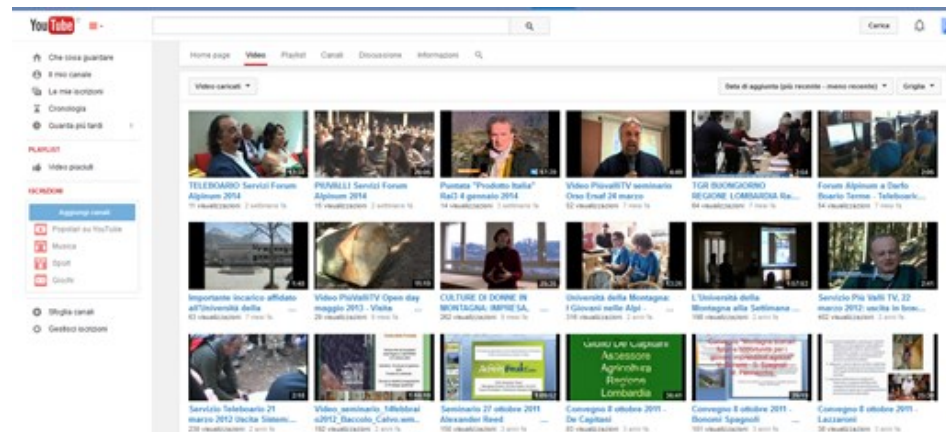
YouTube

Carica

Che cosa guardare
Il mio canale
Le mie iscrizioni
Cronologia
Guarda più tardi

PLAYLIST
Video piaciuti

ISCRIZIONI
Aggiungi canali
Popolari su YouTube
Musica
Sport
Giochi

Sfoglia canali
Gestisci iscrizioni

Home page | Video | Playlist | Canali | Discussione | Informazioni

Video caricati ▾

Data di aggiunta (più recente - meno recente) ▾ | Griglia ▾

TELEBOARIO Servizi Forum Alpinum 2014
11 visualizzazioni 2 settimane fa

PIÙVALLI Servizi Forum Alpinum 2014
15 visualizzazioni 2 settimane fa

Puntata "Prodotto Italia" Rai3 4 gennaio 2014
14 visualizzazioni 2 settimane fa

Video PiùvalliTV seminario Orso Ersaf 24 marzo
52 visualizzazioni 7 mesi fa

TGR BUONGIORNO REGIONE LOMBARDIA Ra...
84 visualizzazioni 7 mesi fa

Forum Alpinum a Darfo Boario Terme - Teleboari...
54 visualizzazioni 7 mesi fa

Importante incarico affidato all'Università della ...
47 visualizzazioni 7 mesi fa

Video PiùValliTV Open day maggio 2013 - Visita ...
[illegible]

CULTURE DI DONNE IN MONTAGNA: IMPRESA, ...
262 visualizzazioni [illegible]

Università della Montagna: I Giovani nelle Alpi - ...
316 visualizzazioni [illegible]

L'Università della Montagna alla Settimana ...
166 visualizzazioni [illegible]

Servizio Più Valli TV, 22 marzo 2012: uscita in bos...
402 visualizzazioni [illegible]

Servizio Teleboario 21 marzo 2012 Uscita Simoni...
238 visualizzazioni 2 anni fa

Video_seminario_14febbraio2012_Baccolo_Calvo.wm...
182 visualizzazioni 2 anni fa

Seminario 27 ottobre 2011 Alexander Reed
156 visualizzazioni 2 anni fa

Convegno 8 ottobre 2011 - De Capitani
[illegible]

Convegno 8 ottobre 2011 - Bonomi Spagnoli
101 visualizzazioni 2 anni fa

Convegno 8 ottobre 2011 - Lazzaroni
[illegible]